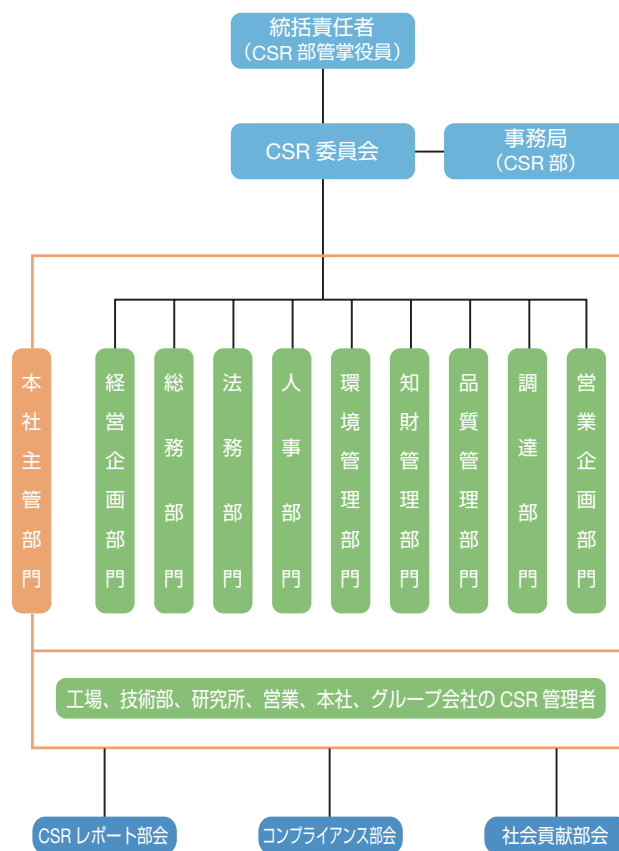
統括責任者
（CSR 部管掌役員）

CSR 委員会

事務局
（CSR 部）

本社主管部門

経営企画部門

総務部門

法務部門

人事部門

環境管理部門

知財管理部門

品質管理部門

調達部門

営業企画部門

工場、技術部、研究所、営業、本社、グループ会社の CSR 管理者

CSR レポート部会

コンプライアンス部会

社会貢献部会